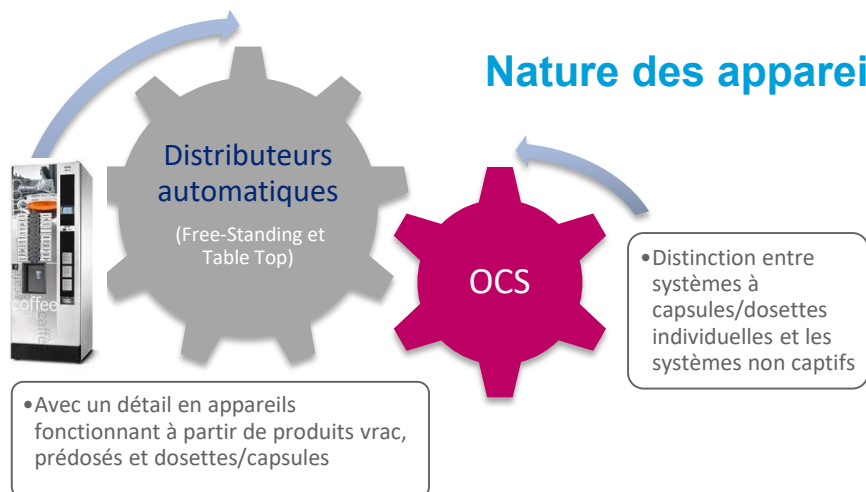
Nature des apparei

Distributeurs automatiques

(Free-Standing et Table Top)

coffee

OCS

•Distinction entre systèmes à capsules/dosettes individuelles et les systèmes non captifs

•Avec un détail en appareils fonctionnant à partir de produits vrac, prédosés et dosettes/capsules